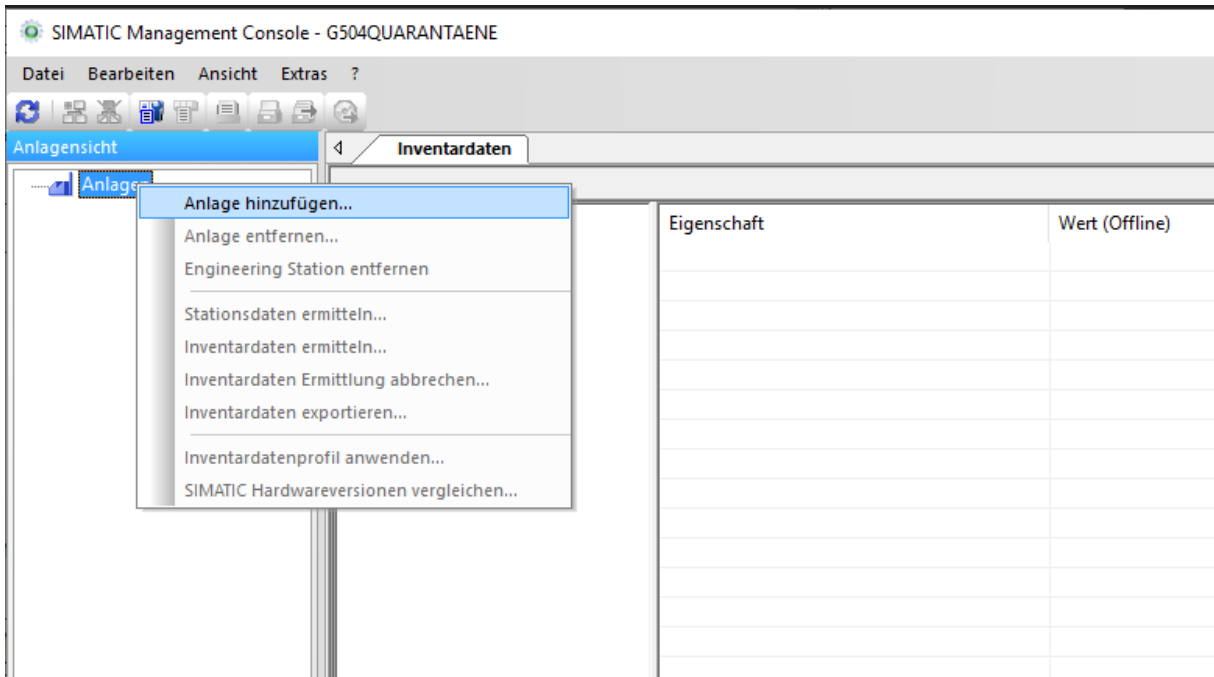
SIMATIC Management Console - G504QUARANTAENE

Datei Bearbeiten Ansicht Extras ?

Anlagensicht

Anlagen

Inventardaten

Anlage hinzufügen...
Anlage entfernen...
Engineering Station entfernen
Stationsdaten ermitteln...
Inventardaten ermitteln...
Inventardaten Ermittlung abbrechen...
Inventardaten exportieren...
Inventardatenprofil anwenden...
SIMATIC Hardwareversionen vergleichen...

| Eigenschaft | Wert (Offline) |
|---|---|